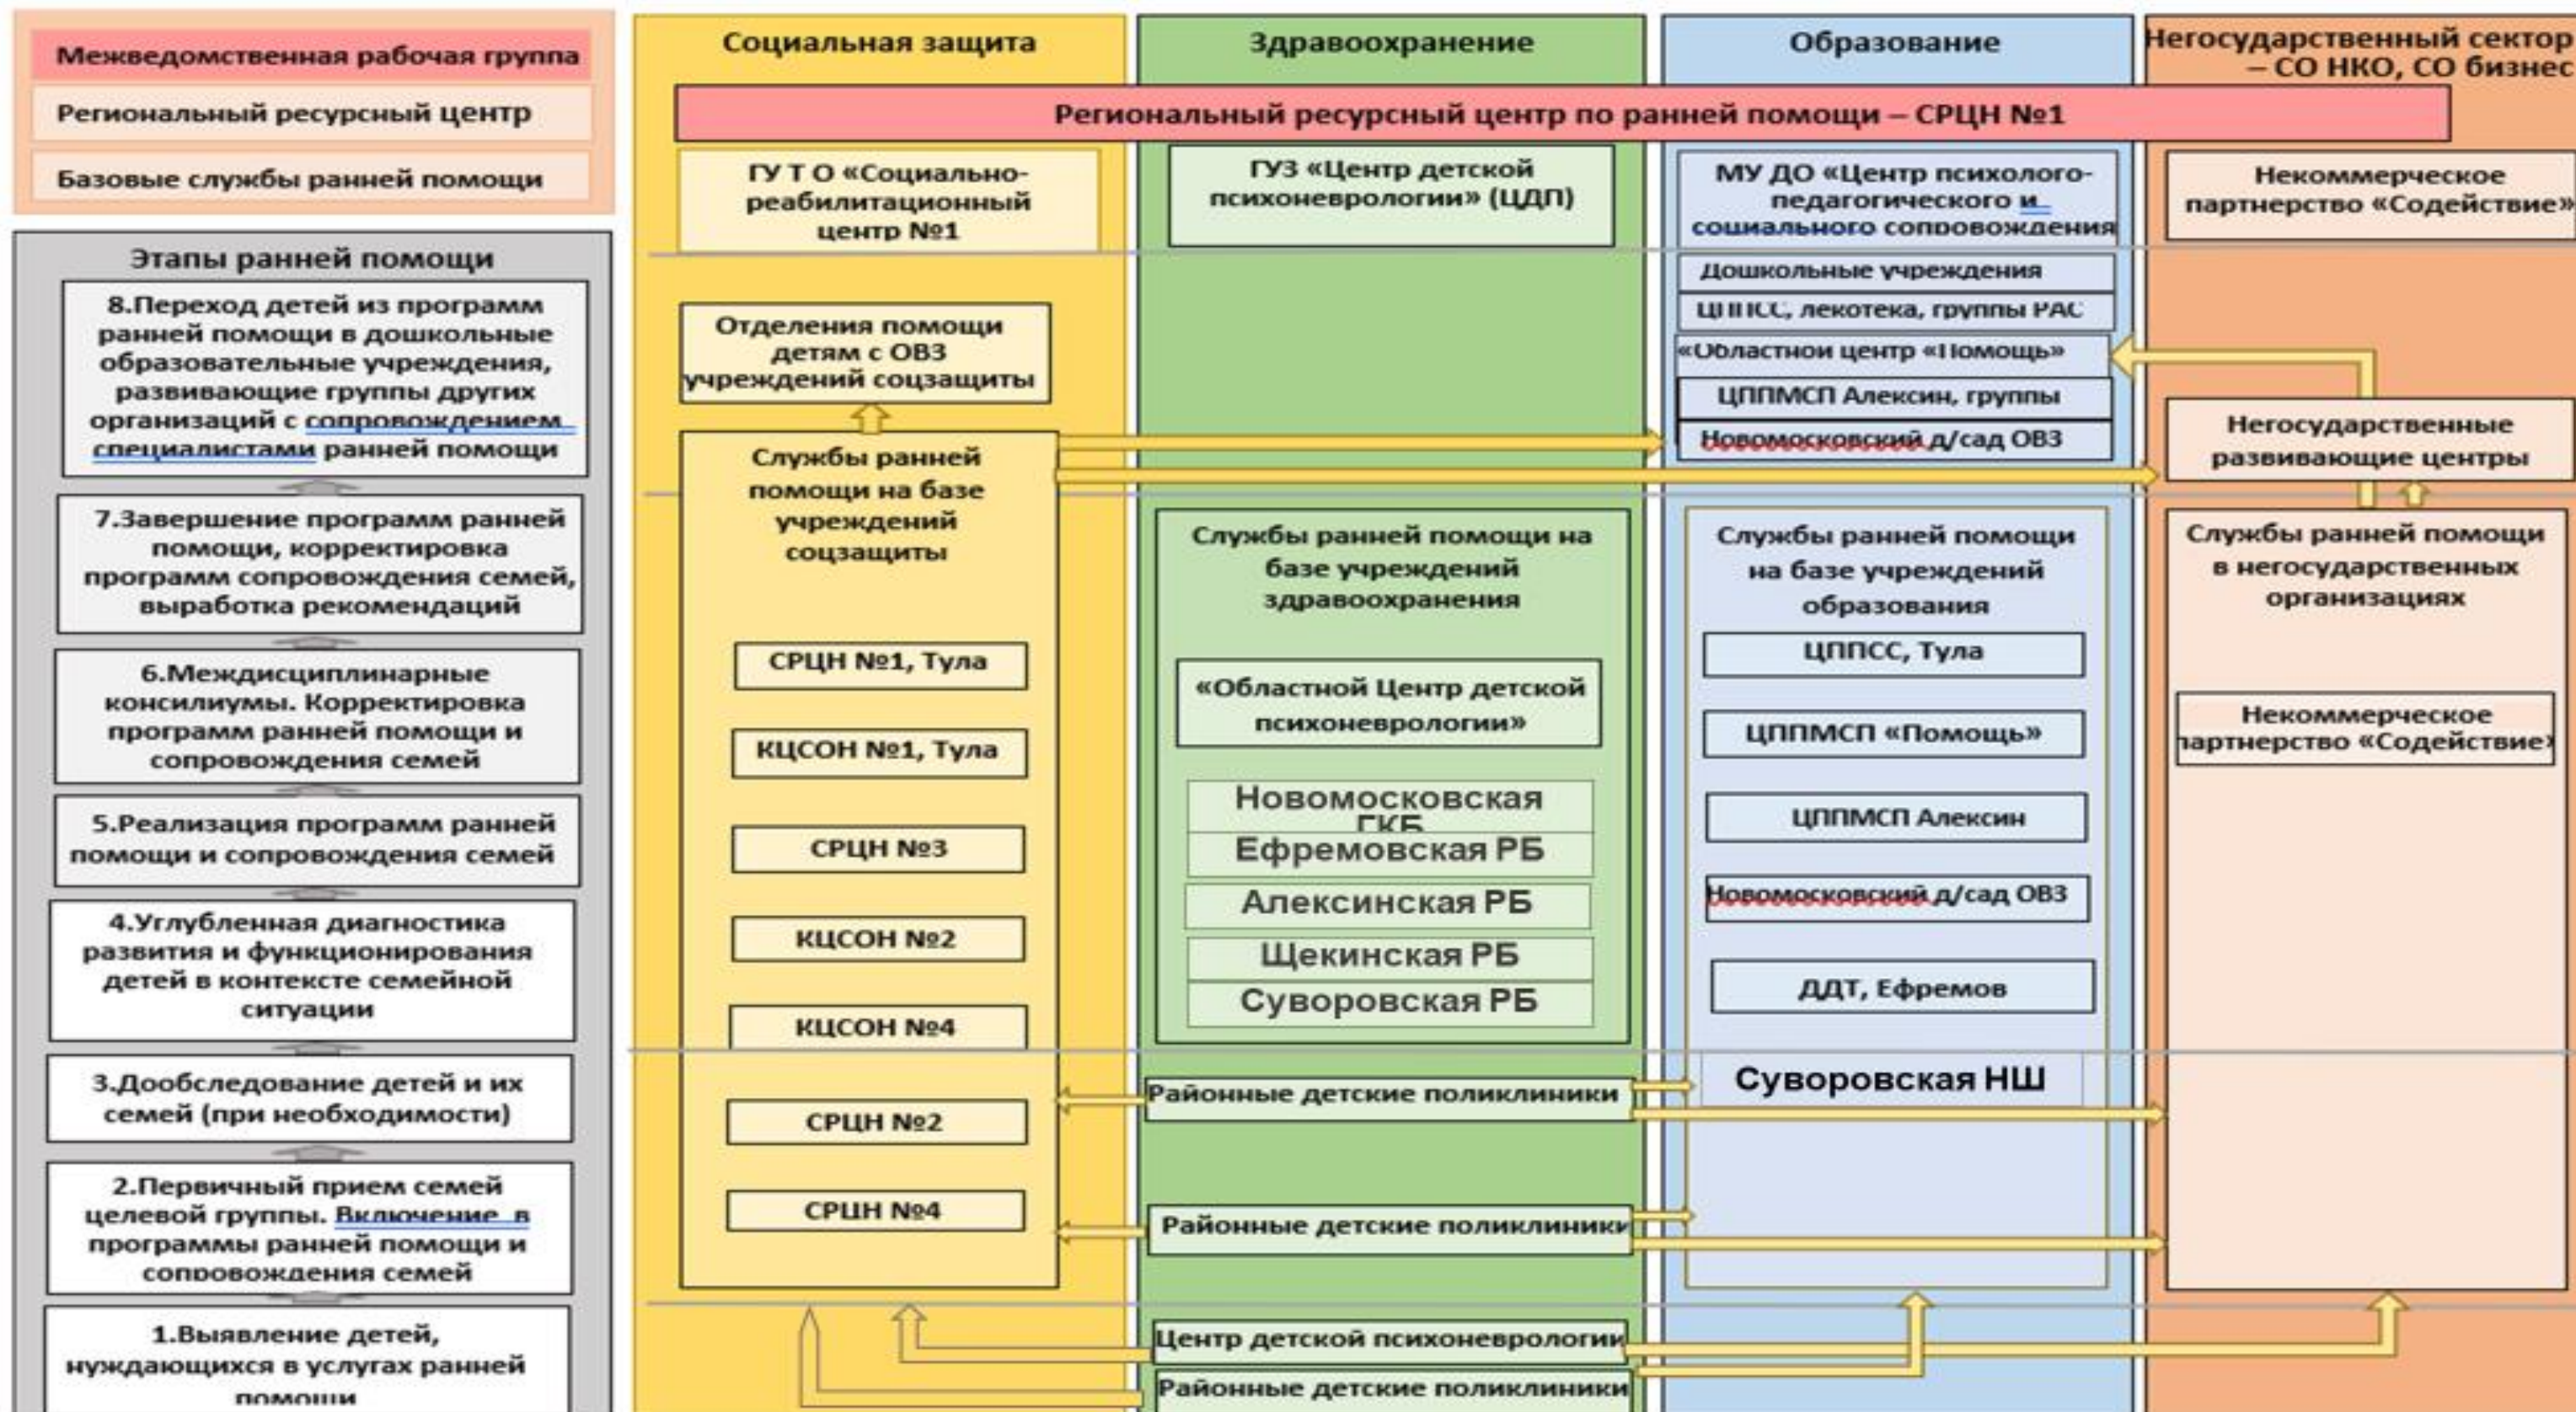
Межведомственная рабочая группа

Региональный ресурсный центр

Базовые службы ранней помощи

Этапы ранней помощи

8.Переход детей из программ ранней помощи в дошкольные образовательные учреждения, развивающие группы других организаций с сопровождением специалистами ранней помощи

7.Завершение программ ранней помощи, корректировка программ сопровождения семей, выработка рекомендаций

6.Междисциплинарные консилиумы. Корректировка программ ранней помощи и сопровождения семей

5.Реализация программ ранней помощи и сопровождения семей

4.Углубленная диагностика развития и функционирования детей в контексте семейной ситуации

3.Дообследование детей и их семей (при необходимости)

2.Первичный прием семей целевой группы. Включение в программы ранней помощи и сопровождения семей

1.Выявление детей, нуждающихся в услугах ранней помощи

Социальная защита

Здравоохранение

Образование

Негосударственный сектор – СО НКО, СО бизнес

Региональный ресурсный центр по ранней помощи – СРЦН №1

ГУ Т О «Социально-реабилитационный центр №1

ГУЗ «Центр детской психоневрологии» (ЦДП)

МУ ДО «Центр психолого-педагогического и социального сопровождения

Некоммерческое партнерство «Содействие»

Дошкольные учреждения

ЦППСС, лекотека, группы РАС

«Областной центр «Помощь»

ЦППМСП Алексин, группы

Новомосковский д/сад ОВЗ

Отделения помощи детям с ОВЗ учреждений соцзащиты

Негосударственные развивающие центры

Службы ранней помощи на базе учреждений соцзащиты

СРЦН №1, Тула

КЦСОН №1, Тула

СРЦН №3

КЦСОН №2

КЦСОН №4

СРЦН №2

СРЦН №4

Службы ранней помощи на базе учреждений здравоохранения

«Областной Центр детской психоневрологии»

Новомосковская ГКБ

Ефремовская РБ

Алексинская РБ

Щекинская РБ

Суворовская РБ

Службы ранней помощи на базе учреждений образования

ЦППСС, Тула

ЦППМСП «Помощь»

ЦППМСП Алексин

Новомосковский д/сад ОВЗ

ДДТ, Ефремов

Суворовская НШ

Службы ранней помощи в негосударственных организациях

Некоммерческое партнерство «Содействие»

Районные детские поликлиники

Районные детские поликлиники

Центр детской психоневрологии

Районные детские поликлиники